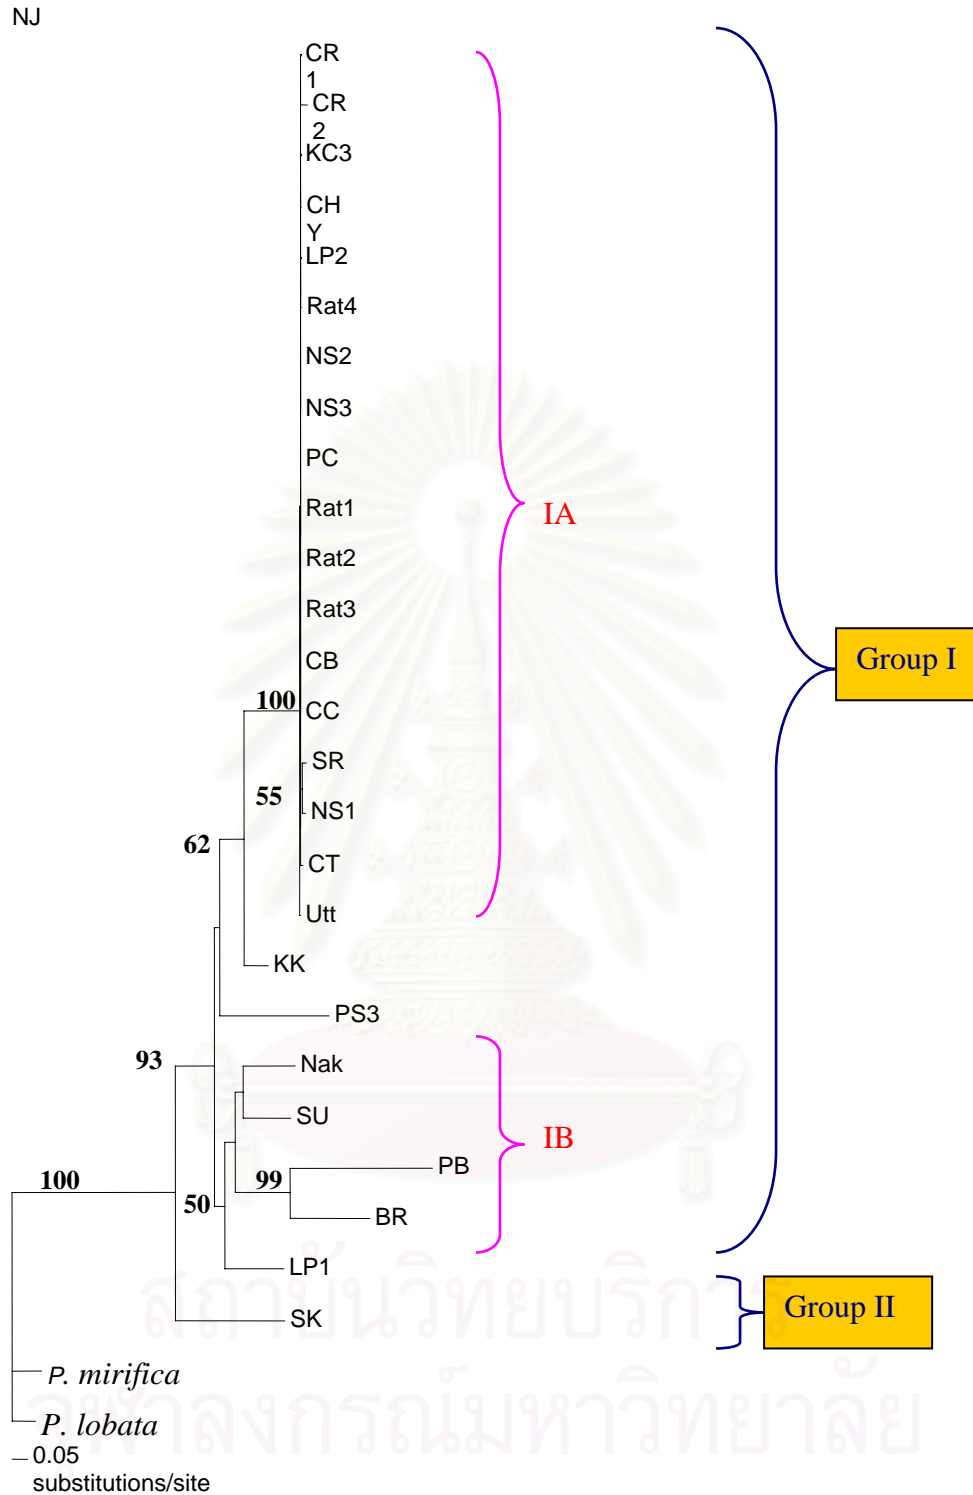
NJ

CR 1
CR 2
KC3
CH Y
LP2
Rat4
NS2
NS3
PC
Rat1
Rat2
Rat3
CB
100
CC
SR
55
NS1
62
CT
Utt
KK
PS3
93
Nak
SU
PB
99
100
50
BR
LP1
SK
P. mirifica
P. lobata
0.05 substitutions/site

IA
IB
Group I
Group II

สถาบันวิทยบริการ
จุฬาลงกรณ์มหาวิทยาลัย